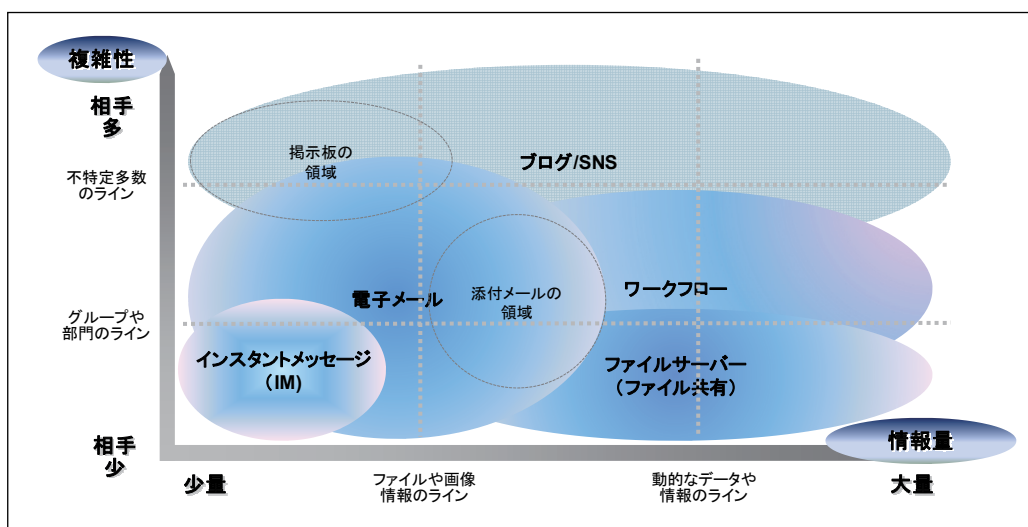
複雑性

相手多

不特定多数のライン

グループや部門のライン

相手少

掲示板の領域

ブログ/SNS

電子メール

添付メールの領域

ワークフロー

インスタントメッセージ（IM）

ファイルサーバー（ファイル共有）

情報量

少量

ファイルや画像情報のライン

動的なデータや情報のライン

大量